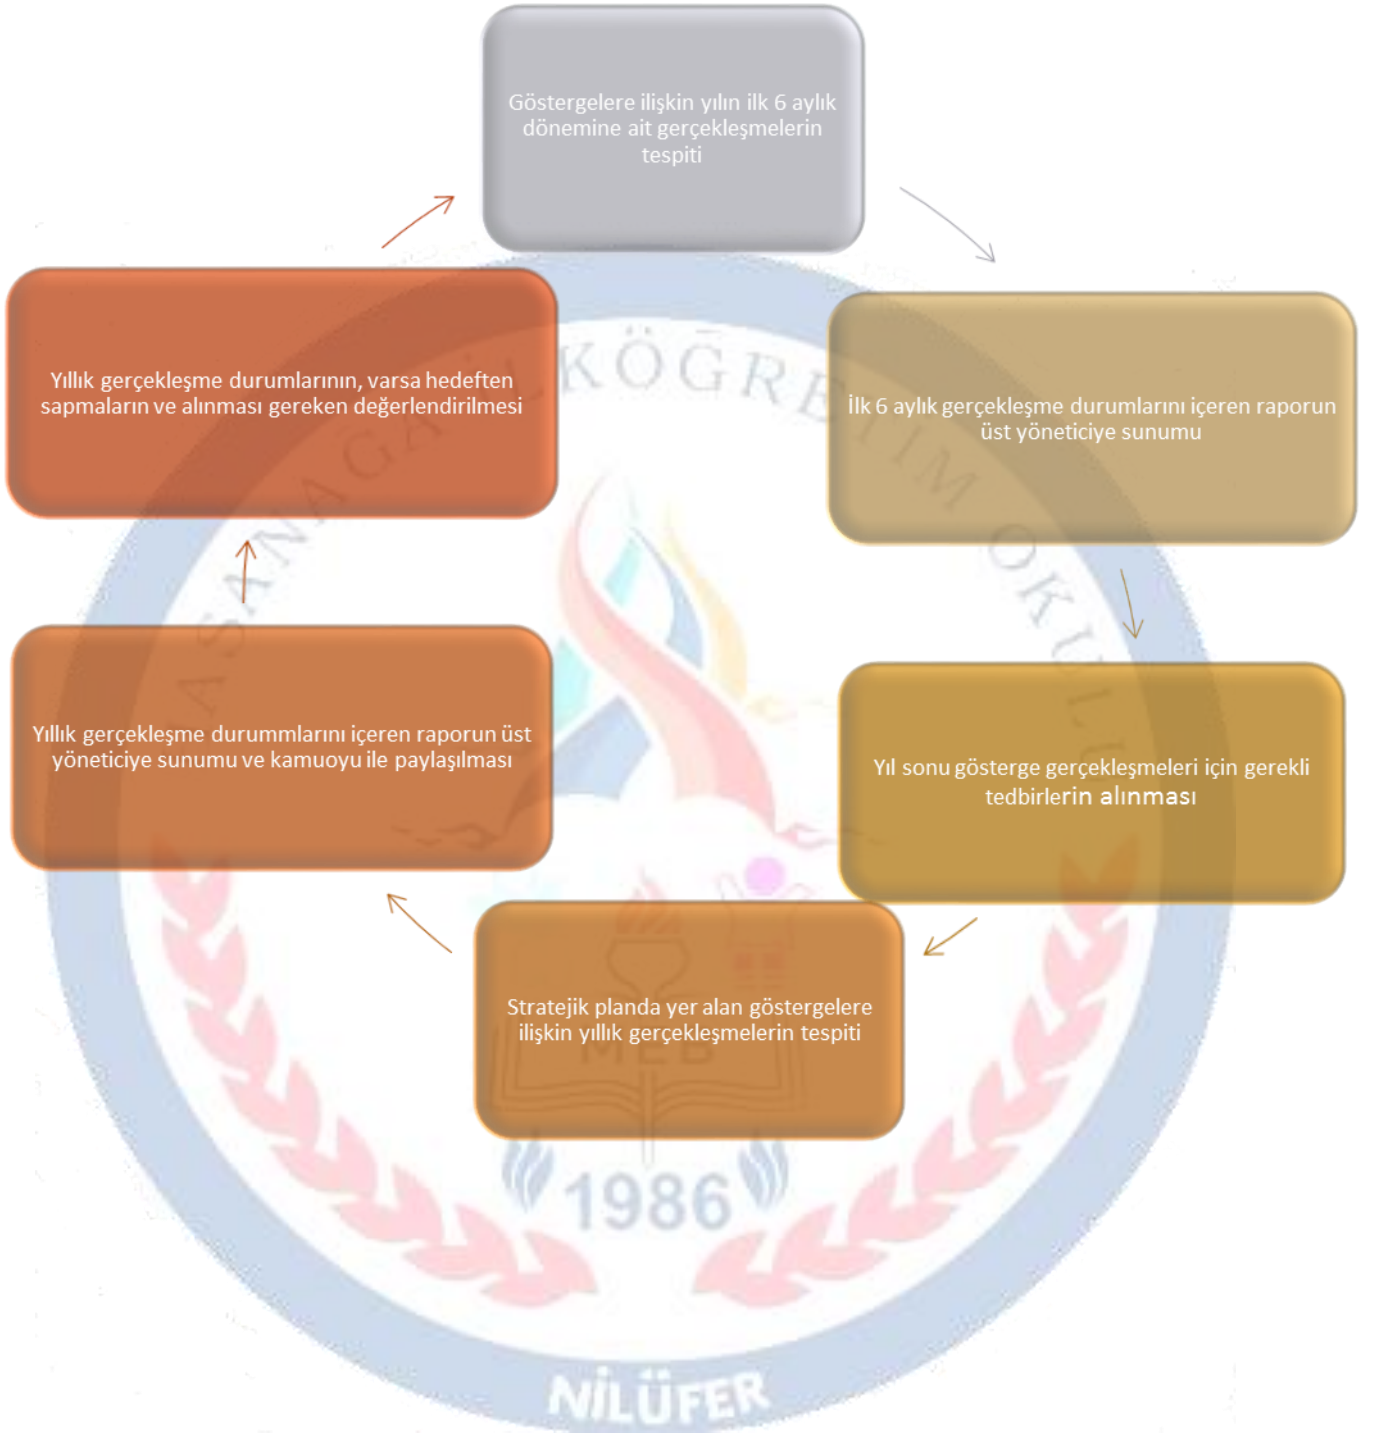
Göstergelere ilişkin yılın ilk 6 aylık dönemine ait gerçekleşmelerin tespiti

İlk 6 aylık gerçekleşme durumlarını içeren raporun üst yöneticiye sunumu

Yıl sonu gösterge gerçekleşmeleri için gerekli tedbirlerin alınması

Stratejik planda yer alan göstergelere ilişkin yıllık gerçekleşmelerin tespiti

Yıllık gerçekleşme durummlarını içeren raporun üst yöneticiye sunumu ve kamuoyu ile paylaşılması

Yıllık gerçekleşme durumlarının, varsa hedeften sapmaların ve alınması gereken değerlendirilmesi

KÖĞRETİM OKULU
1986
MEB
NİLÜFER